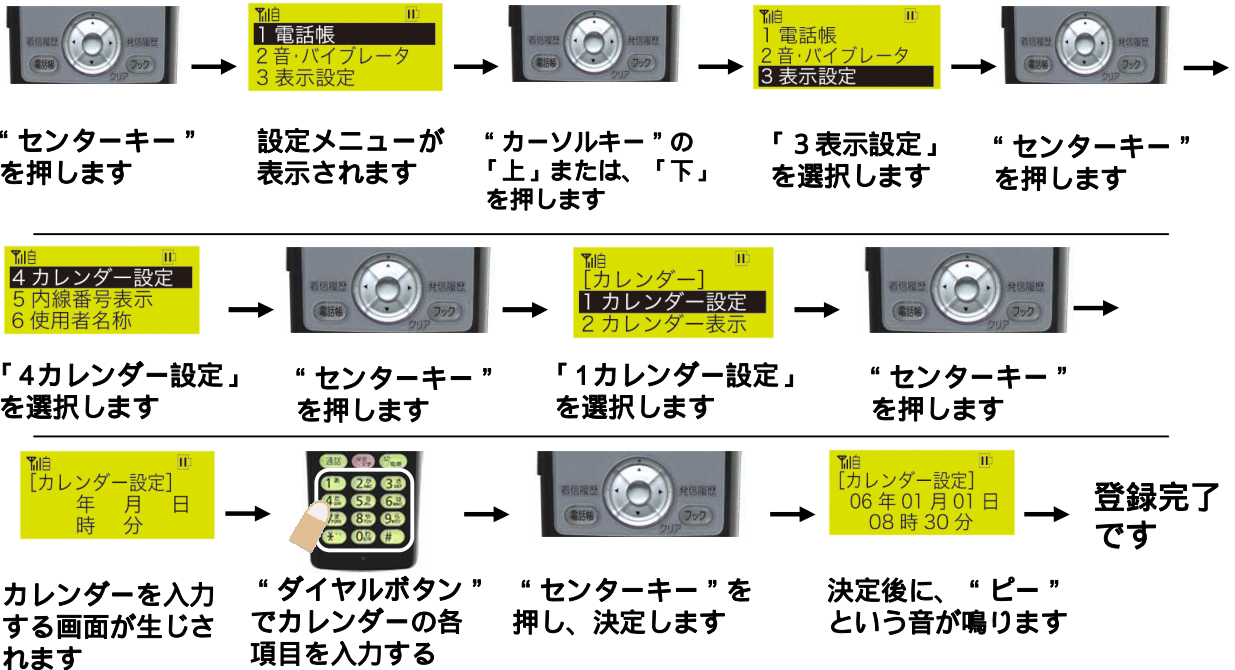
着信履歴 発信履歴 電話帳 フック クリア

“ センターキー ” を押します

1 電話帳
2 音・バイブレータ
3 表示設定

設定メニューが表示されます

着信履歴 発信履歴 電話帳 フック クリア

“ カーソルキー ”の「上」または、「下」を押します

1 電話帳
2 音・バイブレータ
3 表示設定

「 3 表示設定 」を選択します

着信履歴 発信履歴 電話帳 フック クリア

“ センターキー ” を押します

4 カレンダー設定
5 内線番号表示
6 使用者名称

「 4カレンダー設定 」を選択します

着信履歴 発信履歴 電話帳 フック クリア

“ センターキー ” を押します

[カレンダー]
1 カレンダー設定
2 カレンダー表示

「 1カレンダー設定 」を選択します

着信履歴 発信履歴 電話帳 フック クリア

“ センターキー ” を押します

[カレンダー設定]
年 月 日
時 分

カレンダーを入力する画面が生じされます

通話 1 2 3 4 5 6 7 8 9 * 0 #

“ ダイヤルボタン ” でカレンダーの各項目を入力する

着信履歴 発信履歴 電話帳 フック クリア

“ センターキー ”を押し、決定します

[カレンダー設定]
06 年 01 月 01 日
08 時 30 分

決定後に、“ ピー ” という音が鳴ります

登録完了です